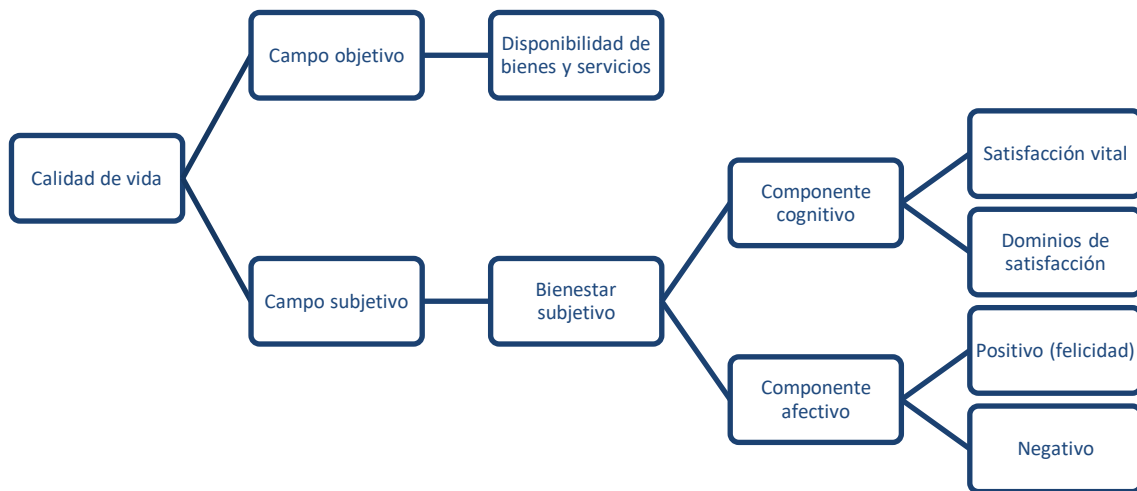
Calidad de vida

Campo objetivo

Disponibilidad de bienes y servicios

Campo subjetivo

Bienestar subjetivo

Componente cognitivo

Satisfacción vital

Dominios de satisfacción

Componente afectivo

Positivo (felicidad)

Negativo